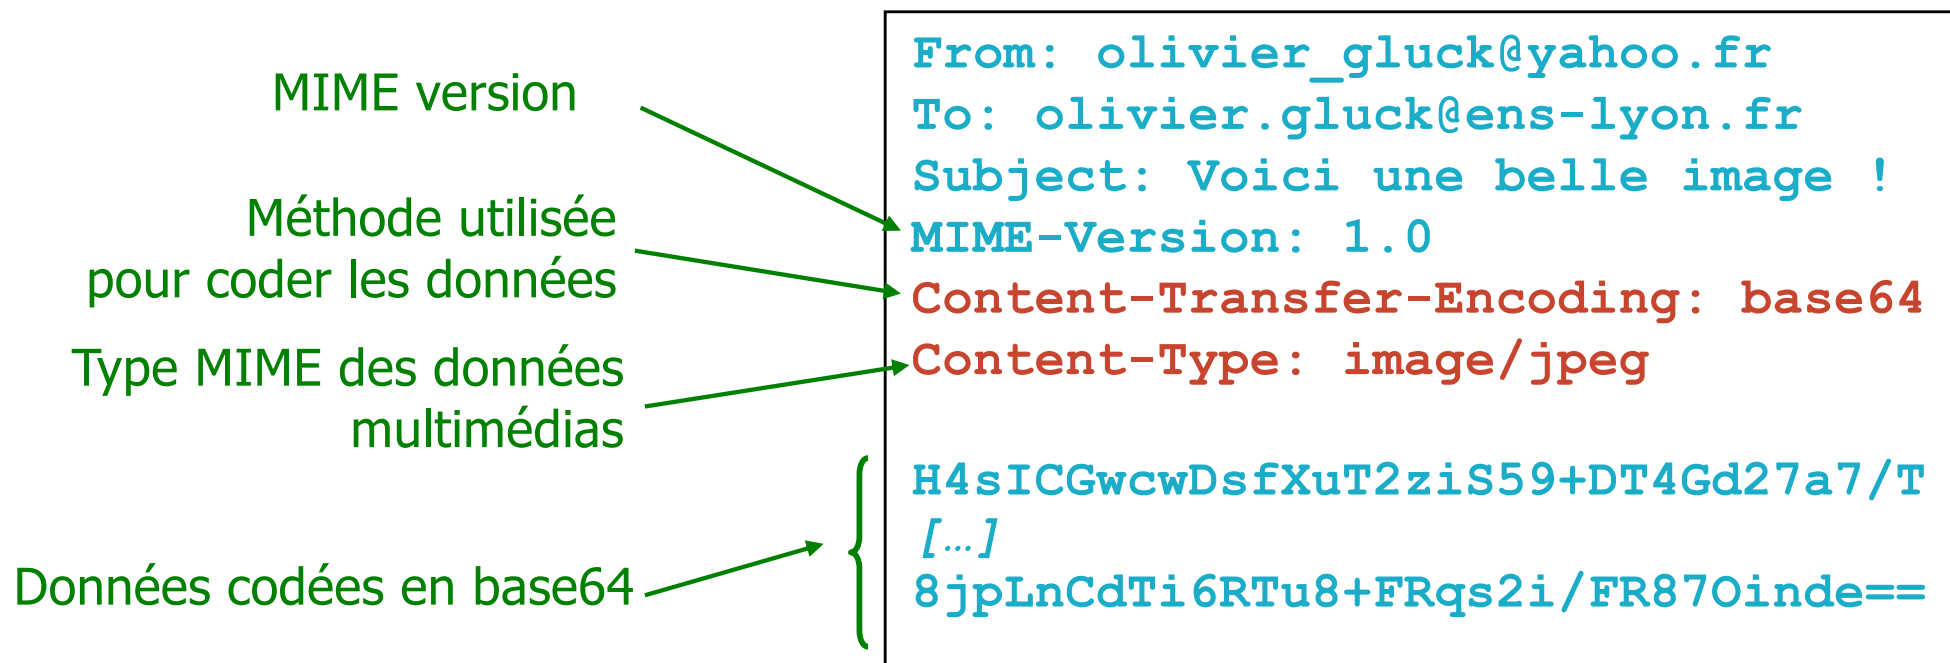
MIME version

Méthode utilisée pour coder les données

Type MIME des données multimédias

Données codées en base64

From: olivier_gluck@yahoo.fr
To: olivier.gluck@ens-lyon.fr
Subject: Voici une belle image !
MIME-Version: 1.0
Content-Transfer-Encoding: base64
Content-Type: image/jpeg

H4sICGwcwDsfXuT2ziS59+DT4Gd27a7/T
[…]
8jpLnCdTi6RTu8+FRqs2i/FR87Oinde==